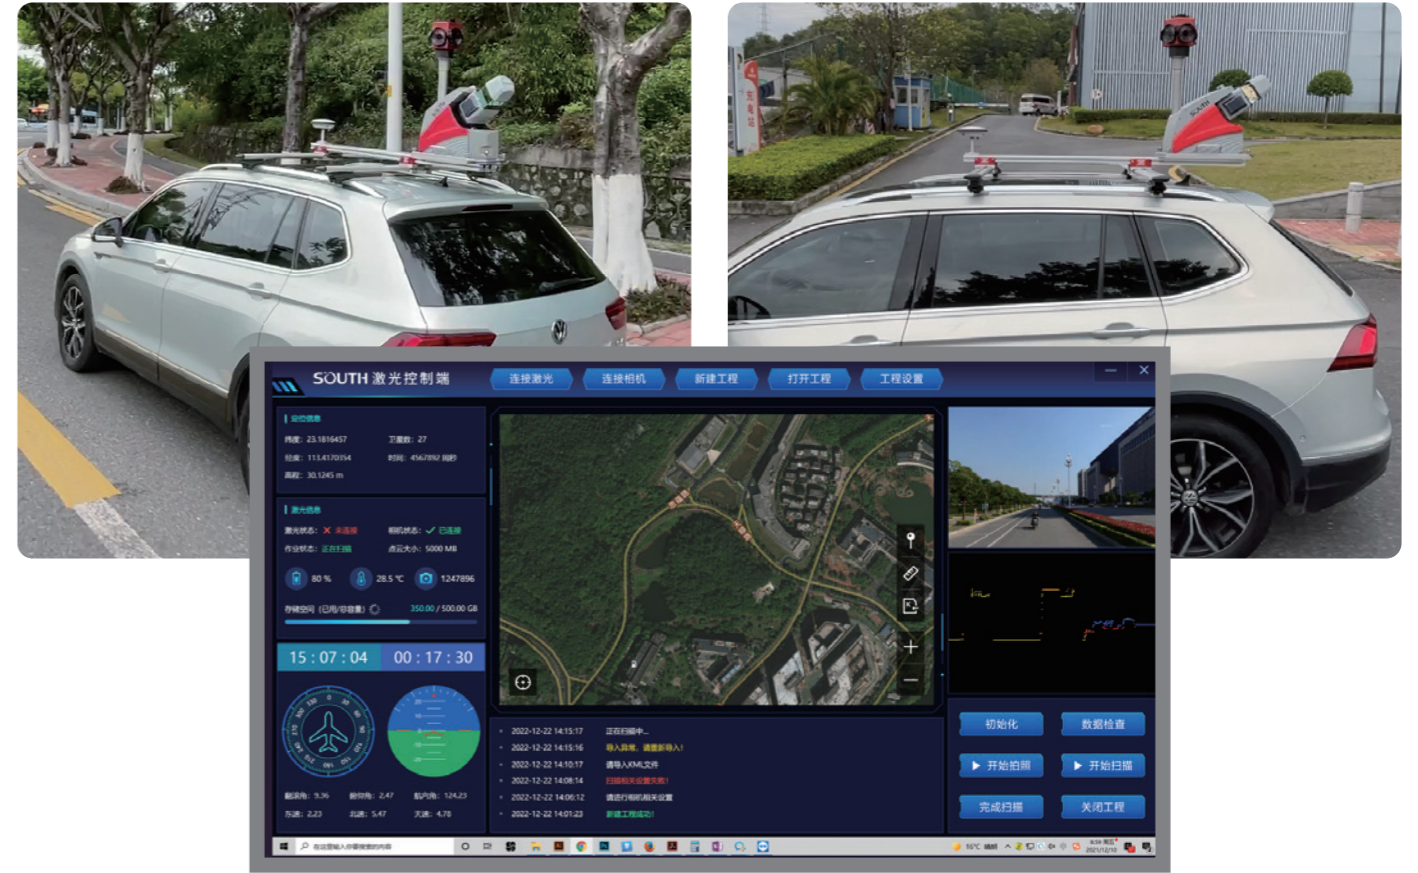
SOUTH 激光控制端

连接激光 连接相机 新建工程 打开工程 工程设置

定位信息
纬度：23.1816457 卫星数：27
经度：113.4170354 时间：4567892 周秒
高程：30.1245 m

激光信息
激光状态：✕ 未连接 相机状态：✓ 已连接
作业状态：正在扫描 点云大小：5000 MB

80 % 28.5 ℃ 1247896

存储空间（已用/总容量） 350.00 / 500.00 GB

15 : 07 : 04 00 : 17 : 30

航向角：5.36 俯仰角：2.47 航向：124.23
东速：2.23 北速：5.47 天速：4.78

2022-12-22 14:15:17 正在扫描中...
2022-12-22 14:15:16 导入异常，请重新导入!
2022-12-22 14:10:17 请导入KML文件
2022-12-22 14:08:14 扫描相关设置失败!
2022-12-22 14:06:12 请进行相机相关设置
2022-12-22 14:01:23 新建工程成功!

初始化 数据检查
▶ 开始拍照 ▶ 开始扫描
完成扫描 关闭工程

在这里输入你要搜索的内容